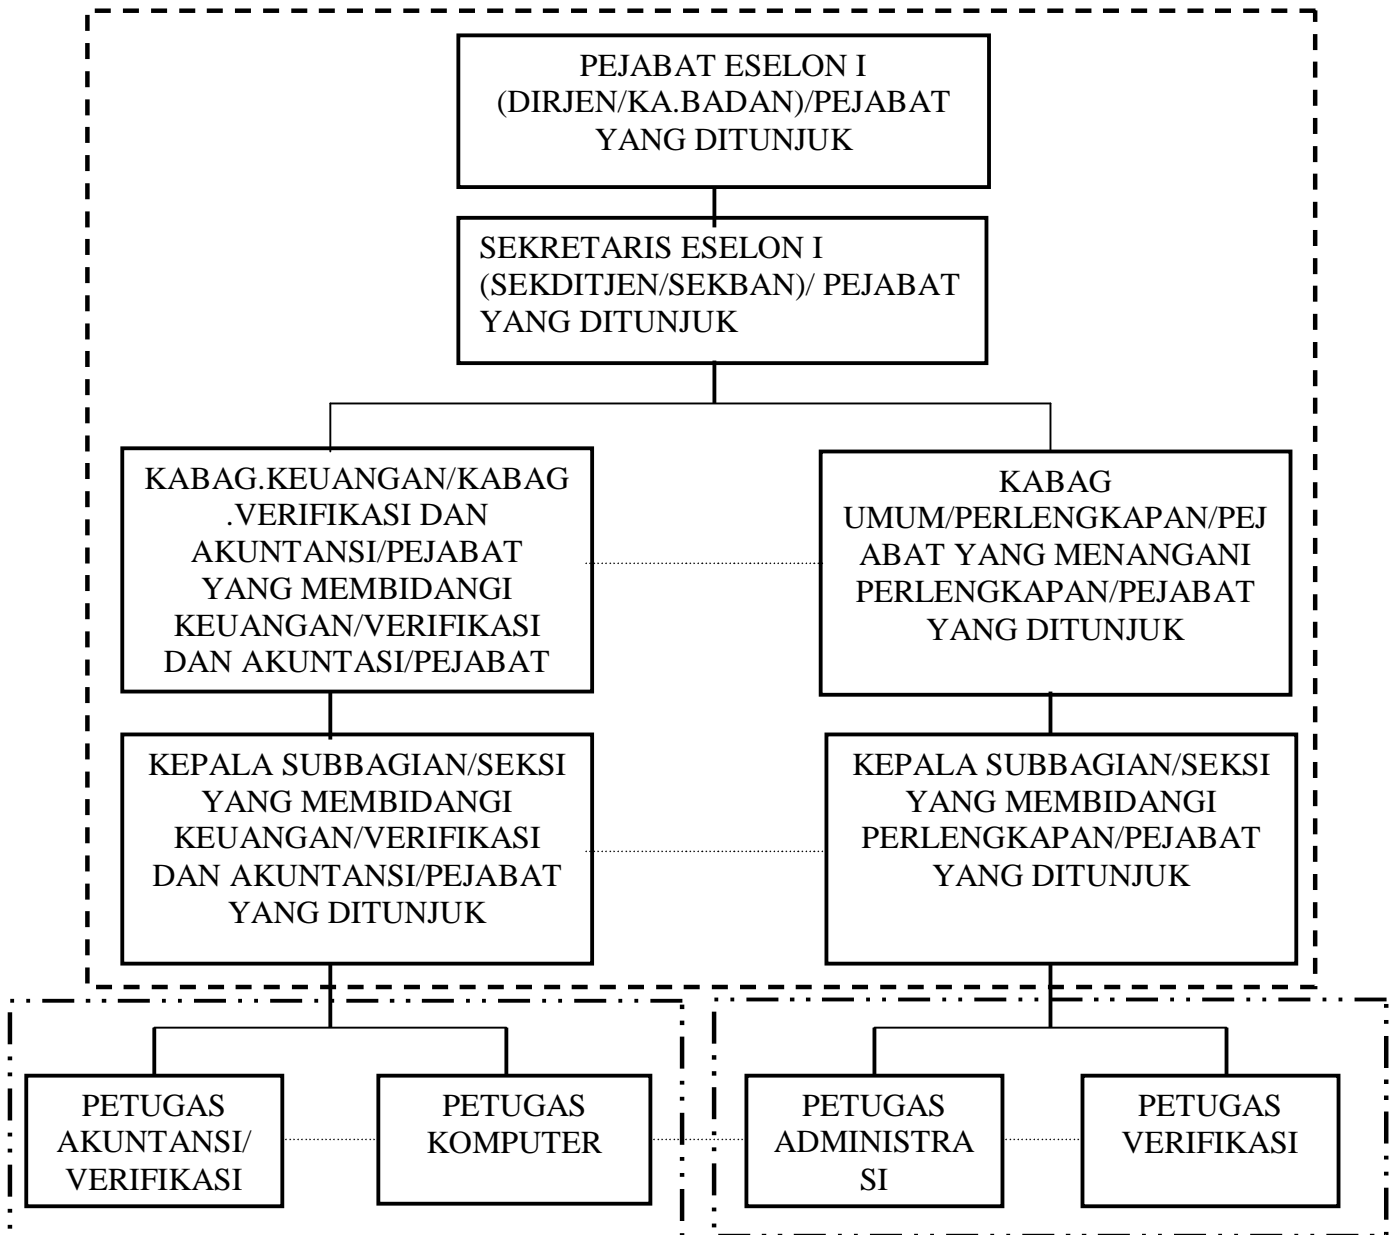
PEJABAT ESELON I (DIRJEN/KA.BADAN)/PEJABAT YANG DITUNJUK

SEKRETARIS ESELON I (SEKDITJEN/SEKBAN)/ PEJABAT YANG DITUNJUK

KABAG.KEUANGAN/KABAG .VERIFIKASI DAN AKUNTANSI/PEJABAT YANG MEMBIDANGI KEUANGAN/VERIFIKASI DAN AKUNTASI/PEJABAT

KABAG UMUM/PERLENGKAPAN/PEJABAT YANG MENANGANI PERLENGKAPAN/PEJABAT YANG DITUNJUK

KEPALA SUBBAGIAN/SEKSI YANG MEMBIDANGI KEUANGAN/VERIFIKASI DAN AKUNTANSI/PEJABAT YANG DITUNJUK

KEPALA SUBBAGIAN/SEKSI YANG MEMBIDANGI PERLENGKAPAN/PEJABAT YANG DITUNJUK

PETUGAS AKUNTANSI/ VERIFIKASI

PETUGAS KOMPUTER

PETUGAS ADMINISTRA SI

PETUGAS VERIFIKASI